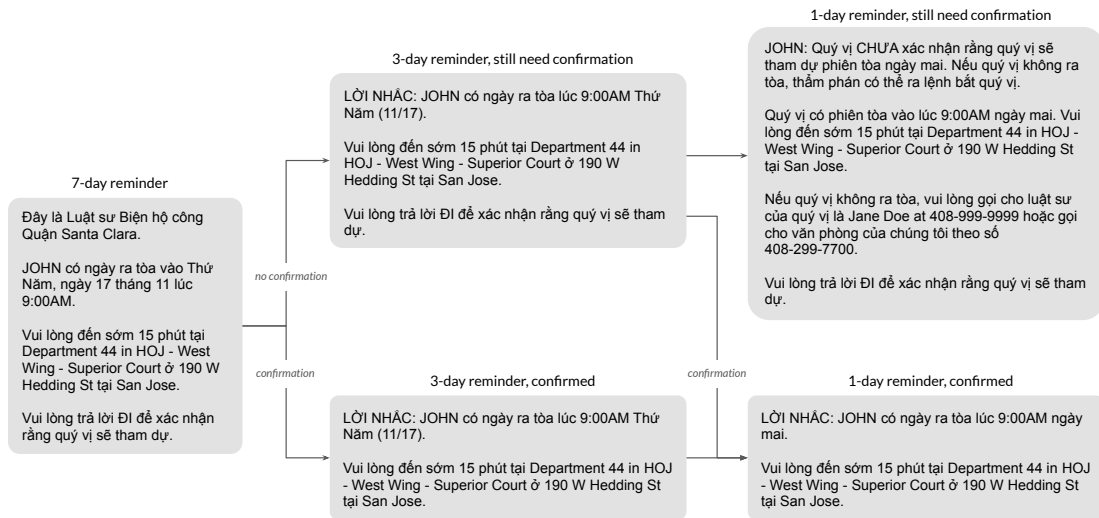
7-day reminder

Đây là Luật sư Biện hộ công Quận Santa Clara.

JOHN có ngày ra tòa vào Thứ Năm, ngày 17 tháng 11 lúc 9:00AM.

Vui lòng đến sớm 15 phút tại Department 44 in HOJ - West Wing - Superior Court ở 190 W Hedding St tại San Jose.

Vui lòng trả lời ĐI để xác nhận rằng quý vị sẽ tham dự.

no confirmation

confirmation

3-day reminder, still need confirmation

LỜI NHẮC: JOHN có ngày ra tòa lúc 9:00AM Thứ Năm (11/17).

Vui lòng đến sớm 15 phút tại Department 44 in HOJ - West Wing - Superior Court ở 190 W Hedding St tại San Jose.

Vui lòng trả lời ĐI để xác nhận rằng quý vị sẽ tham dự.

3-day reminder, confirmed

LỜI NHẮC: JOHN có ngày ra tòa lúc 9:00AM Thứ Năm (11/17).

Vui lòng đến sớm 15 phút tại Department 44 in HOJ - West Wing - Superior Court ở 190 W Hedding St tại San Jose.

confirmation

1-day reminder, still need confirmation

JOHN: Quý vị CHƯA xác nhận rằng quý vị sẽ tham dự phiên tòa ngày mai. Nếu quý vị không ra tòa, thẩm phán có thể ra lệnh bắt quý vị.

Quý vị có phiên tòa vào lúc 9:00AM ngày mai. Vui lòng đến sớm 15 phút tại Department 44 in HOJ - West Wing - Superior Court ở 190 W Hedding St tại San Jose.

Nếu quý vị không ra tòa, vui lòng gọi cho luật sư của quý vị là Jane Doe at 408-999-9999 hoặc gọi cho văn phòng của chúng tôi theo số 408-299-7700.

Vui lòng trả lời ĐI để xác nhận rằng quý vị sẽ tham dự.

1-day reminder, confirmed

LỜI NHẮC: JOHN có ngày ra tòa lúc 9:00AM ngày mai.

Vui lòng đến sớm 15 phút tại Department 44 in HOJ - West Wing - Superior Court ở 190 W Hedding St tại San Jose.